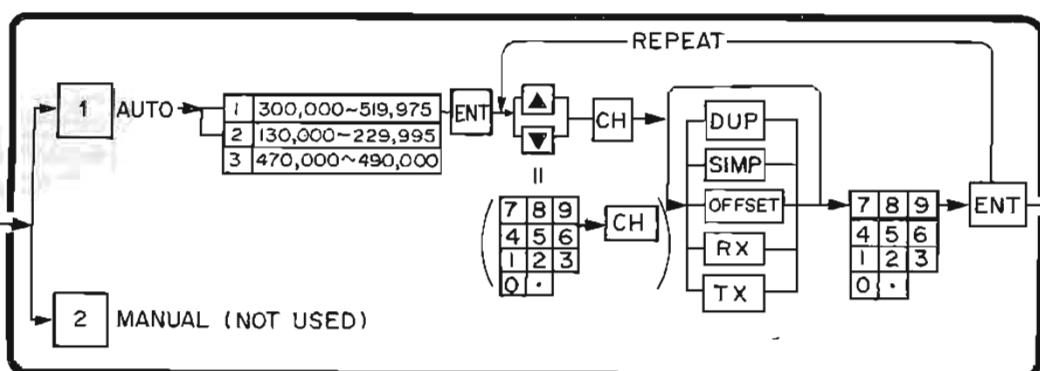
REPEAT

1 AUTO

| 1 | 300,000~519,975 |
|---|---|
| 2 | 130,000~229,995 |
| 3 | 470,000~490,000 |

ENT

▲
▼

CH

II

7 8 9
4 5 6
1 2 3
0 ·

CH

DUP
SIMP
OFFSET
RX
TX

7 8 9
4 5 6
1 2 3
0 ·

ENT

2 MANUAL (NOT USED)